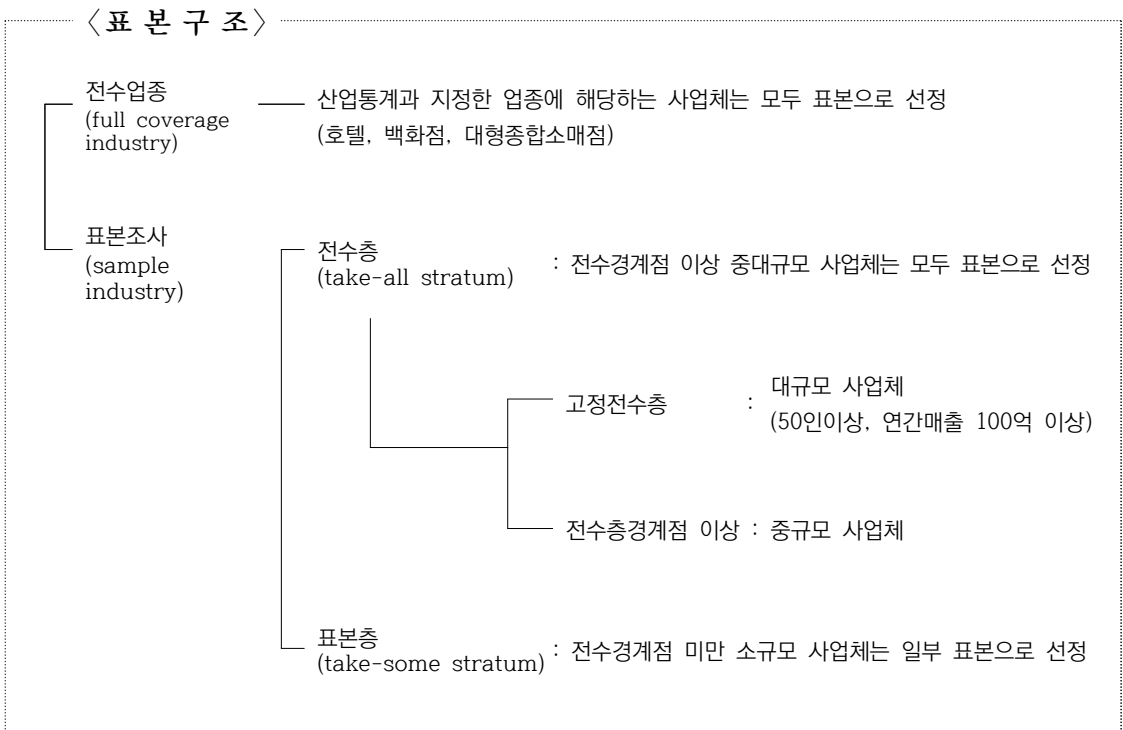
〈표 본 구 조〉

전수업종 (full coverage industry) — 산업통계과 지정한 업종에 해당하는 사업체는 모두 표본으로 선정 (호텔, 백화점, 대형종합소매점)

표본조사 (sample industry)

전수층 (take-all stratum) : 전수경계점 이상 중대규모 사업체는 모두 표본으로 선정

고정전수층 : 대규모 사업체 (50인이상, 연간매출 100억 이상)

전수층경계점 이상 : 중규모 사업체

표본층 (take-some stratum) : 전수경계점 미만 소규모 사업체는 일부 표본으로 선정